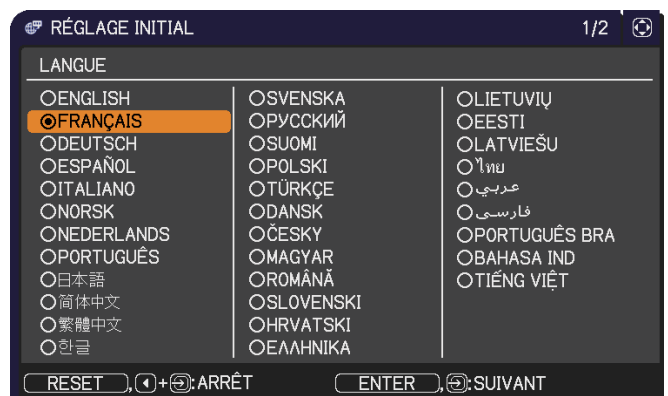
RÉGLAGE INITIAL 1/2

LANGUE

ENGLISH
FRANÇAIS
DEUTSCH
ESPAÑOL
ITALIANO
NORSK
NEDERLANDS
PORTUGUÊS
日本語
简体中文
繁體中文
한글

SVENSKA
РУССКИЙ
SUOMI
POLSKI
TÜRKÇE
DANSK
ČESKY
MAGYAR
ROMÂNĂ
SLOVENSKI
HRVATSKI
ΕΛΛΗΝΙΚΑ

LIETUVIŲ
EESTI
LATVIEŠU
ไทย
عربي
فارسی
PORTUGUÊS BRA
BAHASA IND
TIẾNG VIỆT

RESET , ◀+⊖: ARRÊT ENTER , ⊖: SUIVANT